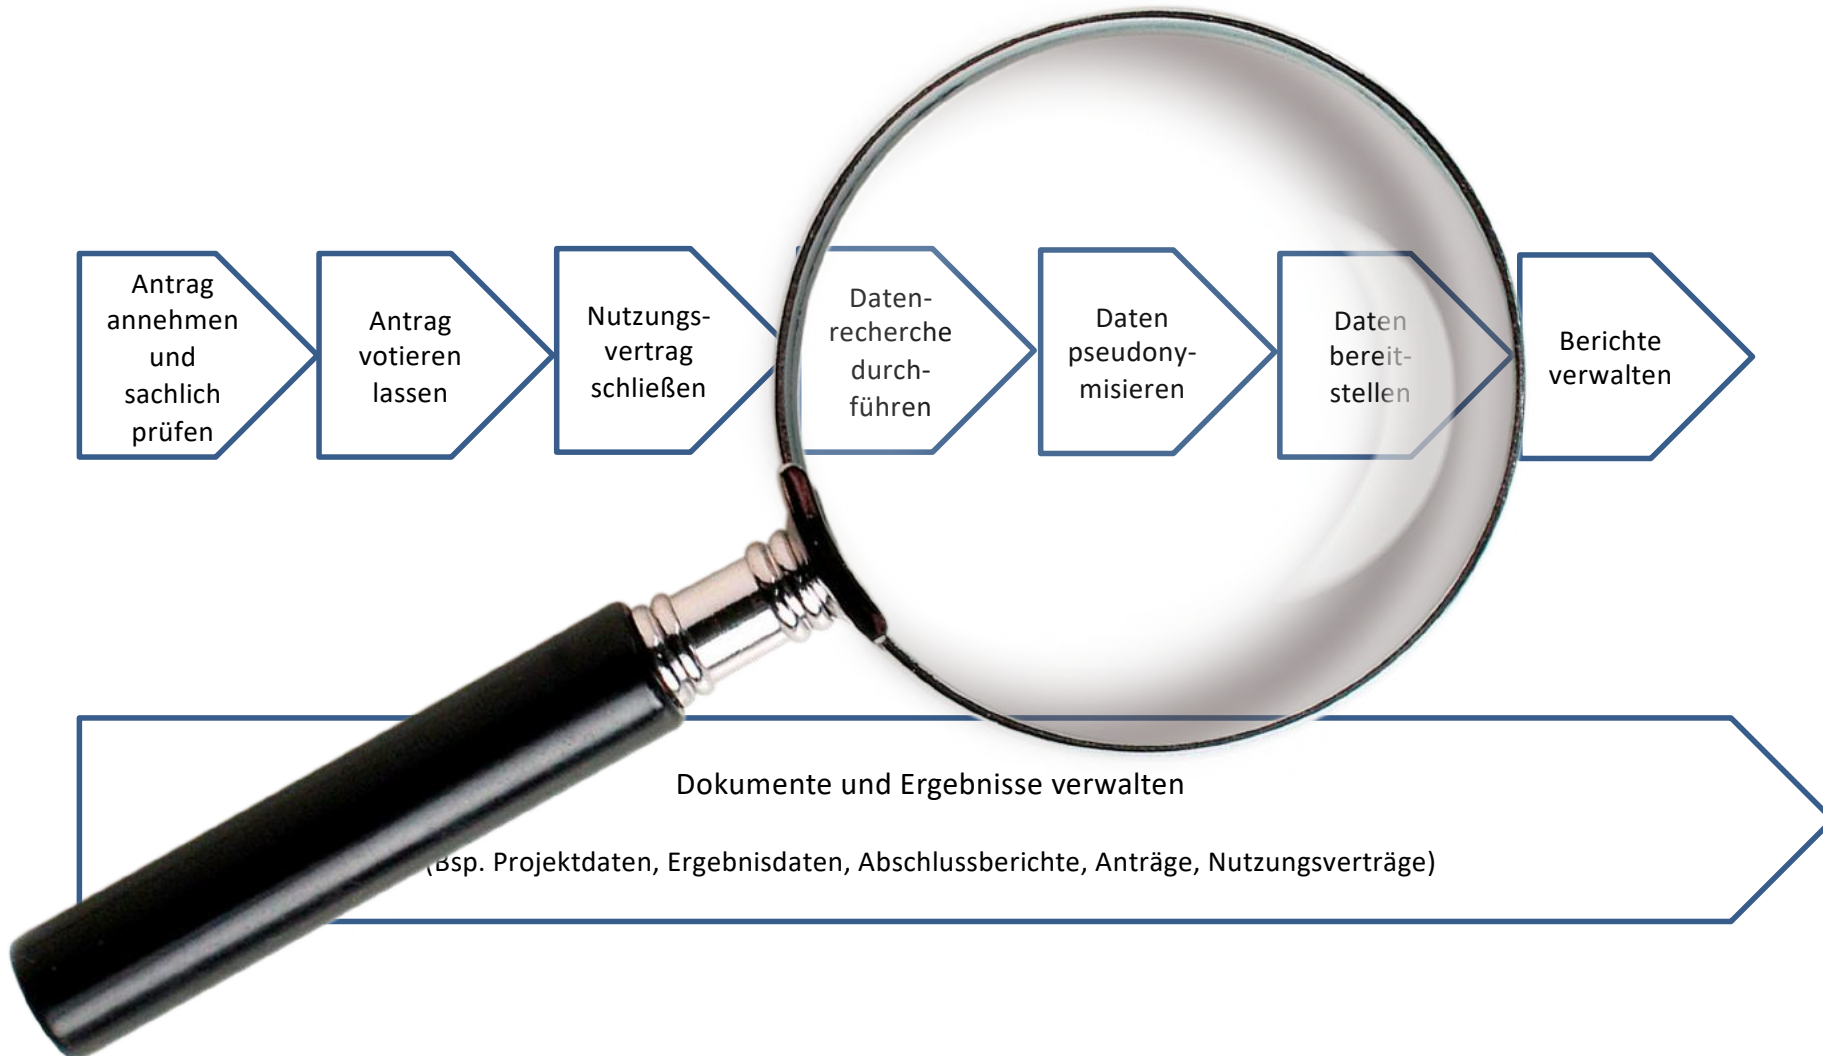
Antrag annehmen und sachlich prüfen

Antrag votieren lassen

Nutzungsvertrag schließen

Datenrecherche durchführen

Daten pseudonymisieren

Daten bereitstellen

Berichte verwalten

Dokumente und Ergebnisse verwalten

(Bsp. Projektdaten, Ergebnisdaten, Abschlussberichte, Anträge, Nutzungsverträge)